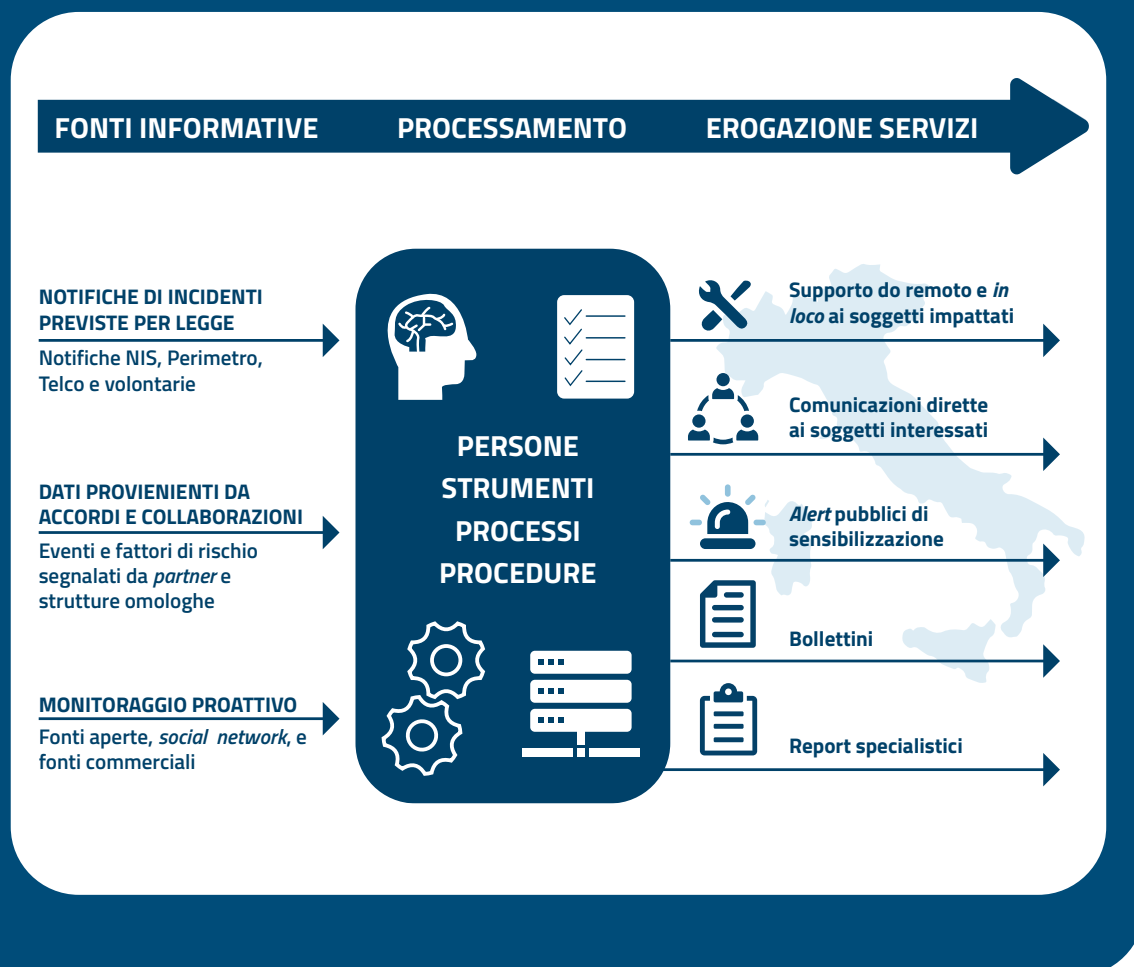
FONTI INFORMATIVE PROCESSAMENTO EROGAZIONE SERVIZI

NOTIFICHE DI INCIDENTI PREVISTE PER LEGGE

Notifiche NIS, Perimetro, Telco e volontarie

DATI PROVIENIENTI DA ACCORDI E COLLABORAZIONI

Eventi e fattori di rischio segnalati da *partner* e strutture omologhe

MONITORAGGIO PROATTIVO

Fonti aperte, *social network*, e fonti commerciali

PERSONE
STRUMENTI
PROCESSI
PROCEDURE

Supporto do remoto e *in loco* ai soggetti impattati

Comunicazioni dirette ai soggetti interessati

*Alert* pubblici di sensibilizzazione

Bollettini

Report specialistici